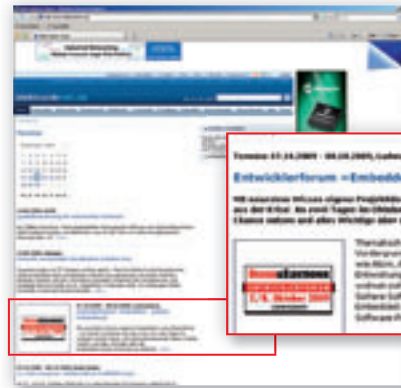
Termine 01.10.2009 - 08.10.2009, Lohn

Entwicklerforum »Embedd

Mit unserem Wissen eigene Projekte aus der Krise. An zwei Tagen im Oktober können Sie ... und alles Wichtige über

elektronik
5./6. Oktober 2009

Themafelder
Vorträge
wie Bus
Entwicklung
sowie
Software
Software